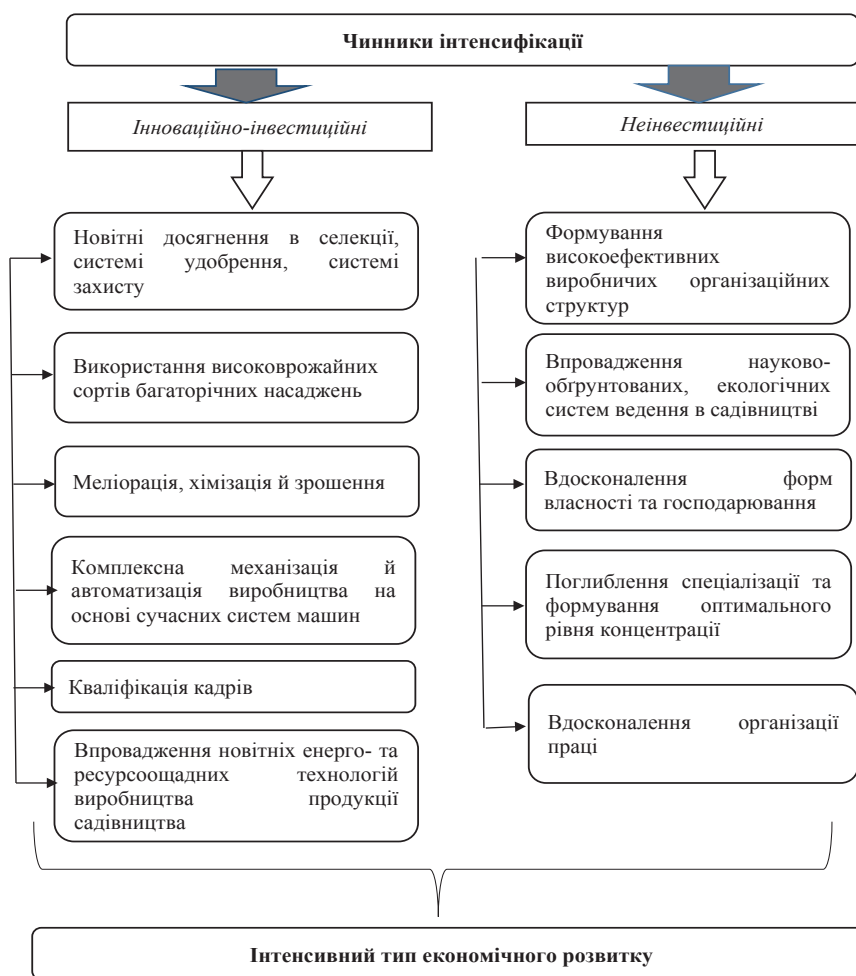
Чинники інтенсифікації

Інноваційно-інвестиційні

Неінвестиційні

Новітні досягнення в селекції, системі удобрення, системі захисту

Використання високоврожайних сортів багаторічних насаджень

Меліорація, хімізація й зрошення

Комплексна механізація й автоматизація виробництва на основі сучасних систем машин

Кваліфікація кадрів

Впровадження новітніх енерго- та ресурсоощадних технологій виробництва продукції садівництва

Формування високоефективних виробничих організаційних структур

Впровадження науково-обгрунтованих, екологічних систем ведення в садівництві

Вдосконалення форм власності та господарювання

Поглиблення спеціалізації та формування оптимального рівня концентрації

Вдосконалення організації праці

Інтенсивний тип економічного розвитку